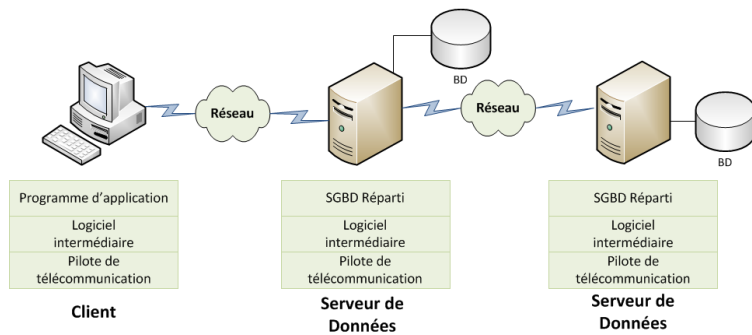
BD

Réseau

Réseau

BD

Programme d'application

Logiciel intermédiaire

Pilote de télécommunication

Client

SGBD Réparti

Logiciel intermédiaire

Pilote de télécommunication

Serveur de Données

SGBD Réparti

Logiciel intermédiaire

Pilote de télécommunication

Serveur de Données